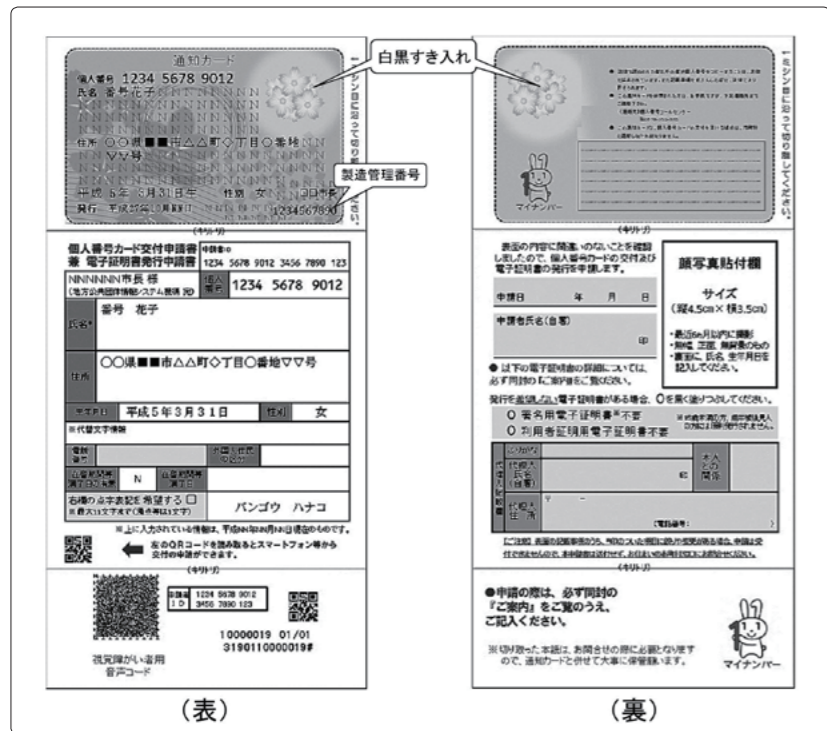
通知カード

個人番号 1234 5678 9012

氏名 番号花子

住所 ○○県■■市△△町◇丁目○番地
▽▽号

平成 5年 3月31日生 性別 女

発行 平成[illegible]

1234567890

白黒すき入れ

製造管理番号

ミシン目に沿って切り離してください。

(キリトリ)

個人番号カード交付申請書 兼 電子証明書発行申請書

申請書ID 1234 5678 9012 3456 7890 123

NNNNNNN市長 様 (地方公共団体情報システム機構 宛)

個人番号 1234 5678 9012

氏名 番号 花子

住所 ○○県■■市△△町◇丁目○番地▽▽号

生年月日 平成5年3月31日 性別 女

※代替文字情報

電話番号

外国人住民の区分

在留期間の満了日又は期限

N

在留期間等満了日

右欄の点字表記を希望する □ ※最大15文字まで(濁点等は1文字)

バンゴウ ハナコ

※上に入力されている情報は、平成NN年NN月NN日現在のものです。

左のQRコードを読み込むとスマートフォン等から交付の申請ができます。

(キリトリ)

申請書ID 1234 5678 9012 3456 7890 123

10000019 01/01
3190110000019#

視覚障がい者用音声コード

(表)

マイナンバー

(キリトリ)

表面の内容に間違いのないことを確認しましたので、個人番号カードの交付及び電子証明書の発行を申請します。

申請日 年 月 日

申請者氏名(自署)

印

顔写真貼付欄

サイズ (縦4.5cm×横3.5cm)

・最近6カ月以内に撮影
・無帽、正面、無背景のもの
・裏面に、氏名、生年月日を記入してください。

● 以下の電子証明書の詳細については、必ず同封の『ご案内』をご覧ください。

発行を希望しない電子証明書がある場合、○を黒く塗りつぶしてください。

○ 署名用電子証明書 不要

○ 利用者証明用電子証明書 不要

代理人記入欄

フリガナ

代理人氏名(自署)

印

本人との関係

代理人住所 〒 ―

(電話番号: )

(キリトリ)

●申請の際は、必ず同封の『ご案内』をご覧のうえ、ご記入ください。

※切り取った本紙は、お問合せの際に必要となりますので、通知カードと併せて大事に保管願います。

マイナンバー

(裏)